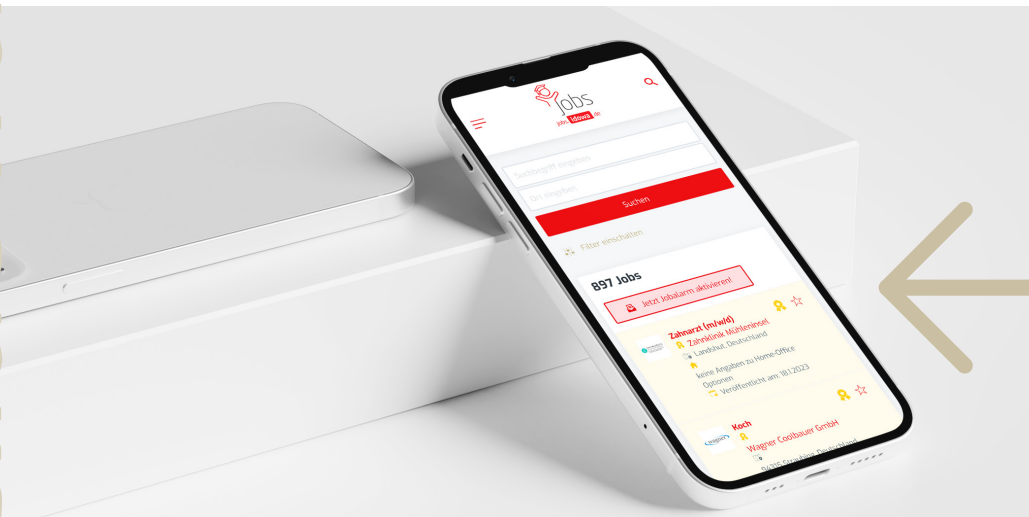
Jobs
jobs idowa .de

Suchbegriff eingeben

Ort eingeben

Suchen

Filter einschalten

897 Jobs

Jetzt Jobalarm aktivieren!

Zahnarzt (m/w/d)
Zahnklinik Mühleninsel
Landshut, Deutschland
keine Angaben zu Home-Office Optionen
Veröffentlicht am: 18.1.2023

Koch
Wagner Coolbauer GmbH
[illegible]